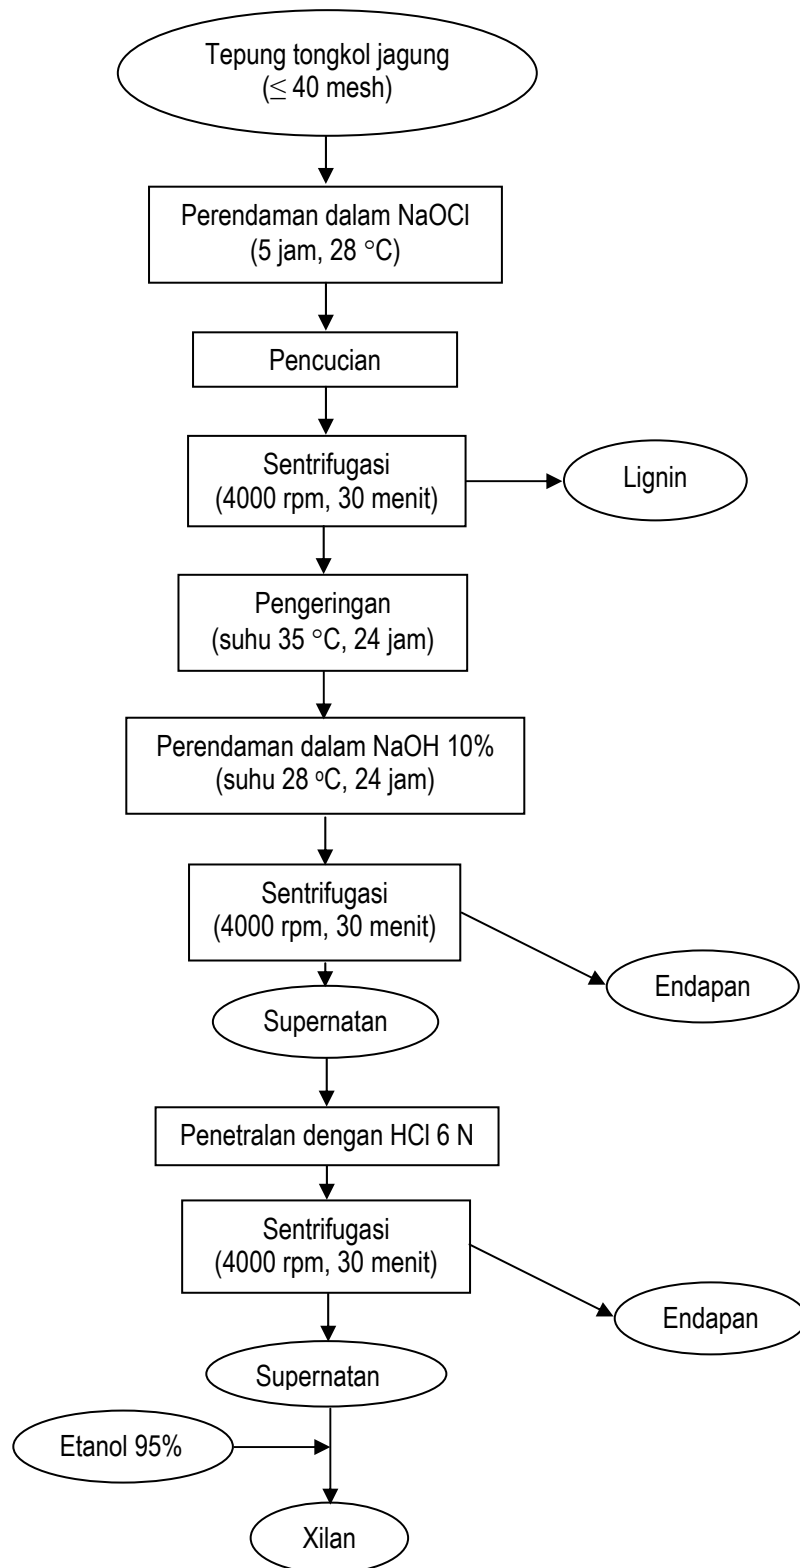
Tepung tongkol jagung
($\leq$ 40 mesh)

Perendaman dalam NaOCl
(5 jam, 28 °C)

Pencucian

Sentrifugasi
(4000 rpm, 30 menit)

Lignin

Pengeringan
(suhu 35 °C, 24 jam)

Perendaman dalam NaOH 10%
(suhu 28 °C, 24 jam)

Sentrifugasi
(4000 rpm, 30 menit)

Endapan

Supernatan

Penetralan dengan HCl 6 N

Sentrifugasi
(4000 rpm, 30 menit)

Endapan

Supernatan

Etanol 95%

Xilan